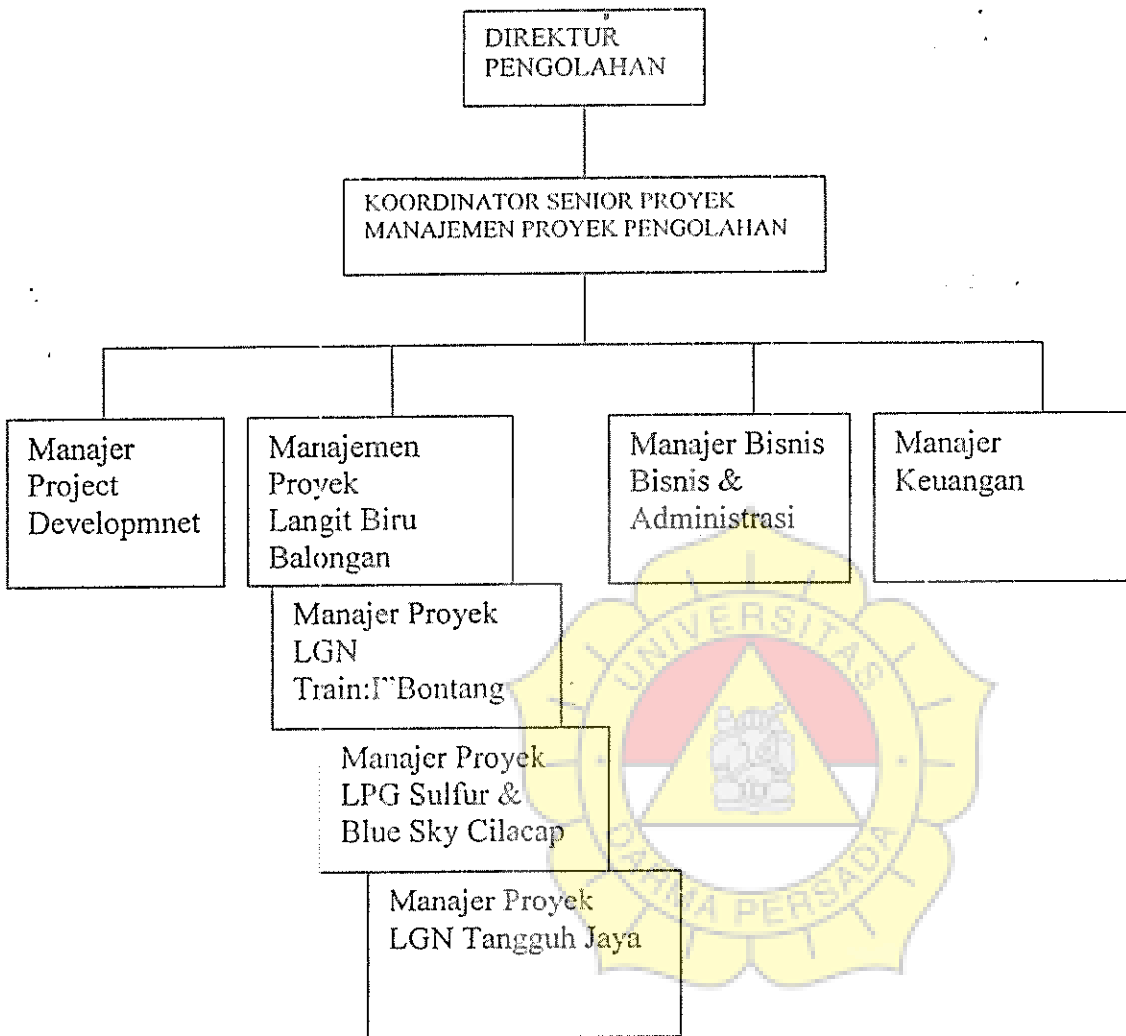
DIREKTUR PENGOLAHAN

KOORDINATOR SENIOR PROYEK MANAJEMEN PROYEK PENGOLAHAN

Manajer Project Developmnet

Manajemen Proyek Langit Biru Balongan

Manajer Bisnis Bisnis & Administrasi

Manajer Keuangan

Manajer Proyek LGN Train:I`Bontang

Manajer Proyek LPG Sulfur & Blue Sky Cilacap

Manajer Proyek LGN Tangguh Jaya

UNIVERSITAS DARMA PERSADA